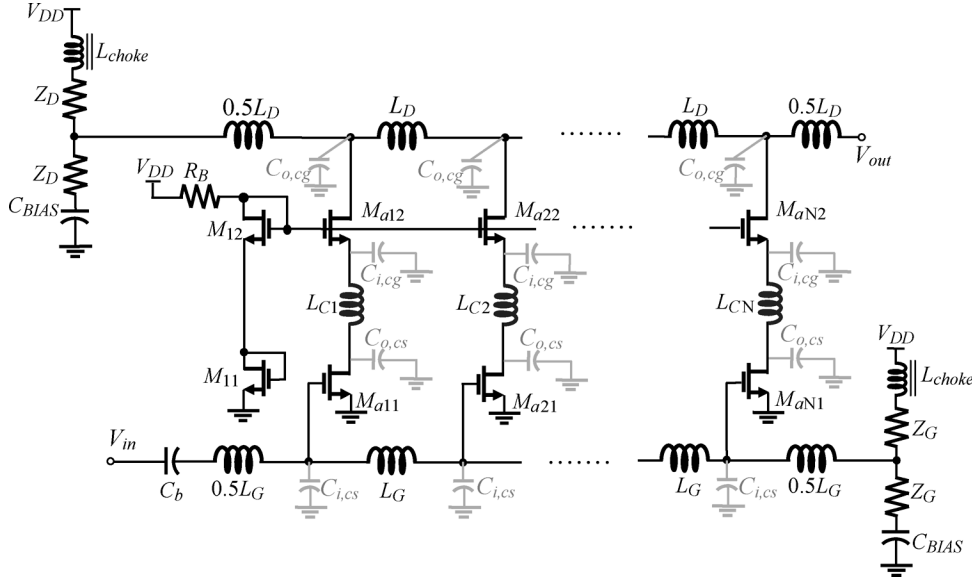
$V_{DD}$
$L_{choke}$
$Z_D$
$0.5L_D$
$L_D$
$L_D$
$0.5L_D$
$Z_D$
$C_{o,cg}$
$C_{o,cg}$
$C_{o,cg}$
$V_{out}$
$V_{DD}$
$R_B$
$C_{BIAS}$
$M_{12}$
$M_{a12}$
$M_{a22}$
$M_{aN2}$
$C_{i,cg}$
$C_{i,cg}$
$C_{i,cg}$
$L_{C1}$
$L_{C2}$
$L_{CN}$
$C_{o,cs}$
$C_{o,cs}$
$C_{o,cs}$
$V_{DD}$
$M_{11}$
$M_{a11}$
$M_{a21}$
$M_{aN1}$
$L_{choke}$
$V_{in}$
$Z_G$
$C_b$
$0.5L_G$
$L_G$
$L_G$
$0.5L_G$
$C_{i,cs}$
$C_{i,cs}$
$C_{i,cs}$
$Z_G$
$C_{BIAS}$
.......
.......
.......
.......